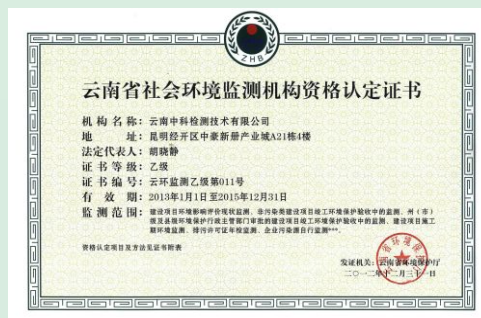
ZHB

云南省社会环境监测机构资格认定证书

机构名称：云南中科检测技术有限公司

地　　址：昆明经开区中豪新册产业城A21栋4楼

法定代表人：胡晓静

证书等级：乙级

证书编号：云环监测乙级第011号

有 效 期：2013年1月1日至2015年12月31日

监测范围：建设项目环境影响评价现状监测，非污染类建设项目竣工环境保护验收中的监测，州（市）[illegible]

资格认定项目及方法见证书附表

发证机关：云南省环境保护厅

二〇一二年十二月三十一日